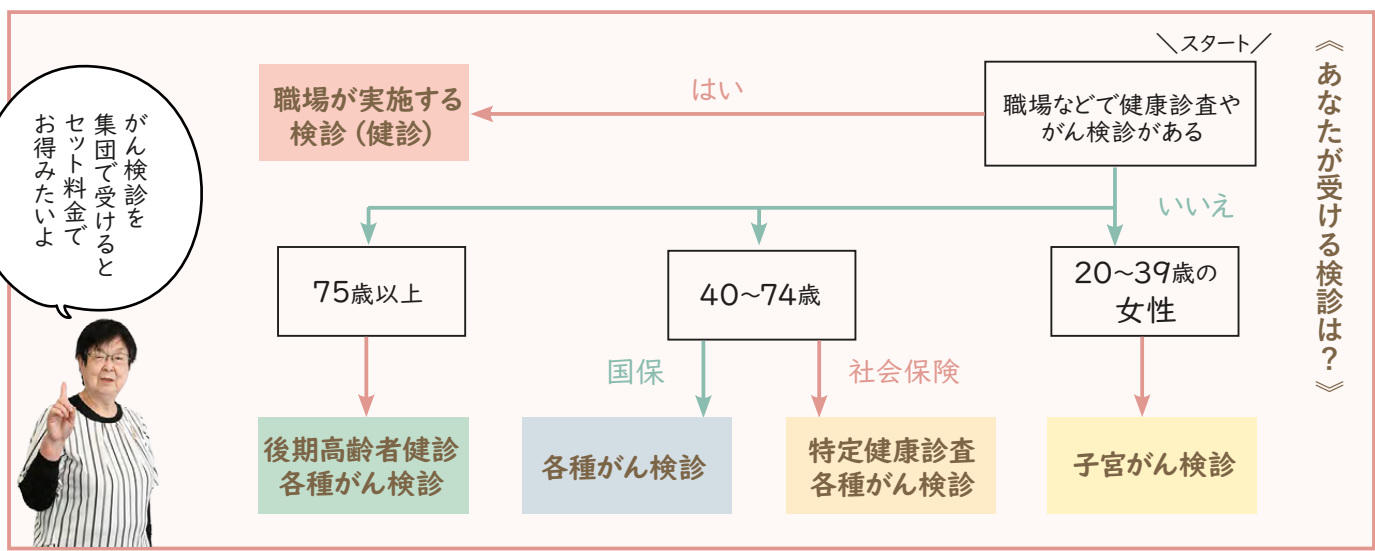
《あなたが受ける検診は？》

がん検診を
集団で受けると
セット料金で
お得みたいよ

＼スタート／
職場などで健康診査や
がん検診がある

はい
職場が実施する
検診（健診）

いいえ

75歳以上
後期高齢者健診
各種がん検診

40～74歳
国保
各種がん検診
社会保険
特定健康診査
各種がん検診

20～39歳の
女性
子宮がん検診